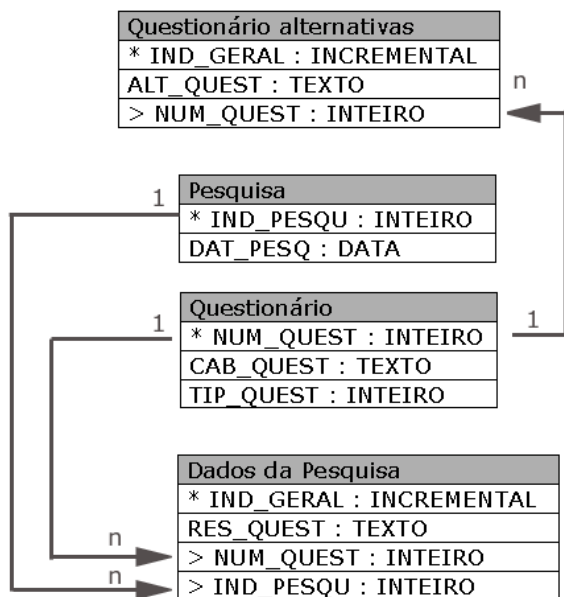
Questionário alternativas
* IND_GERAL : INCREMENTAL
ALT_QUEST : TEXTO
> NUM_QUEST : INTEIRO

n

1

Pesquisa
* IND_PESQU : INTEIRO
DAT_PESQ : DATA

1

Questionário
* NUM_QUEST : INTEIRO
CAB_QUEST : TEXTO
TIP_QUEST : INTEIRO

1

Dados da Pesquisa
* IND_GERAL : INCREMENTAL
RES_QUEST : TEXTO
> NUM_QUEST : INTEIRO
> IND_PESQU : INTEIRO

n

n